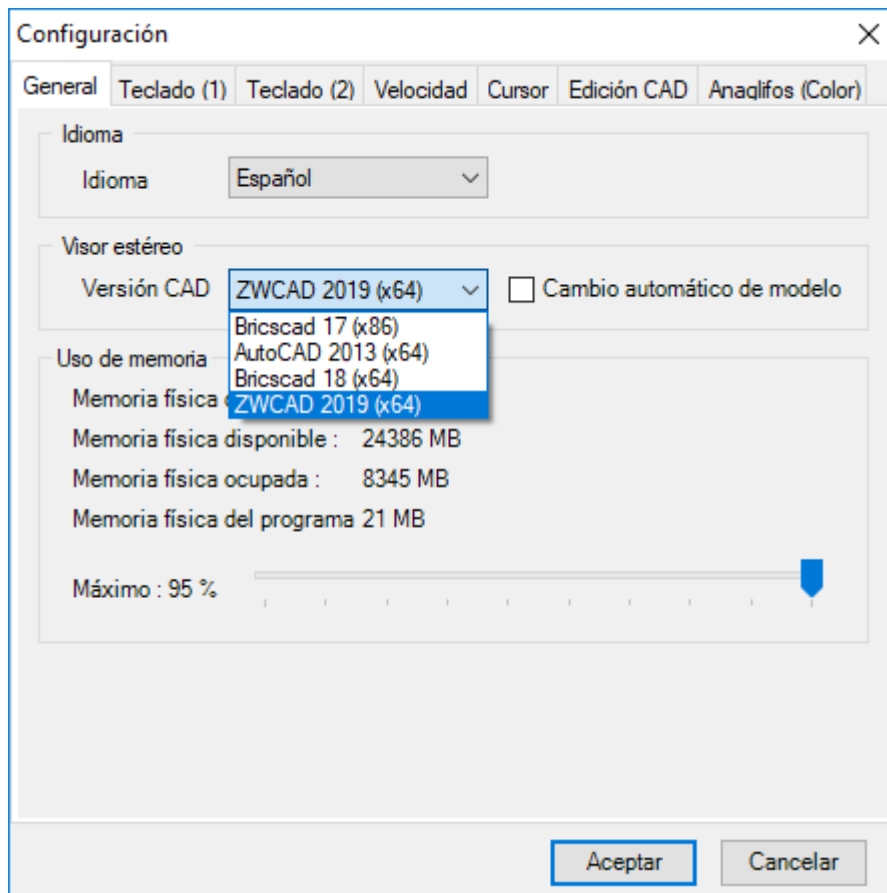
Configuración
×

General | Teclado (1) | Teclado (2) | Velocidad | Cursor | Edición CAD | Anaglifos (Color)

Idioma
Idioma Español

Visor estéreo
Versión CAD ZWCAD 2019 (x64)
Cambio automático de modelo
Bricscad 17 (x86)
AutoCAD 2013 (x64)
Bricscad 18 (x64)
ZWCAD 2019 (x64)

Uso de memoria
Memoria física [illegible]
Memoria física disponible : 24386 MB
Memoria física ocupada : 8345 MB
Memoria física del programa 21 MB

Máximo : 95 %

Aceptar
Cancelar